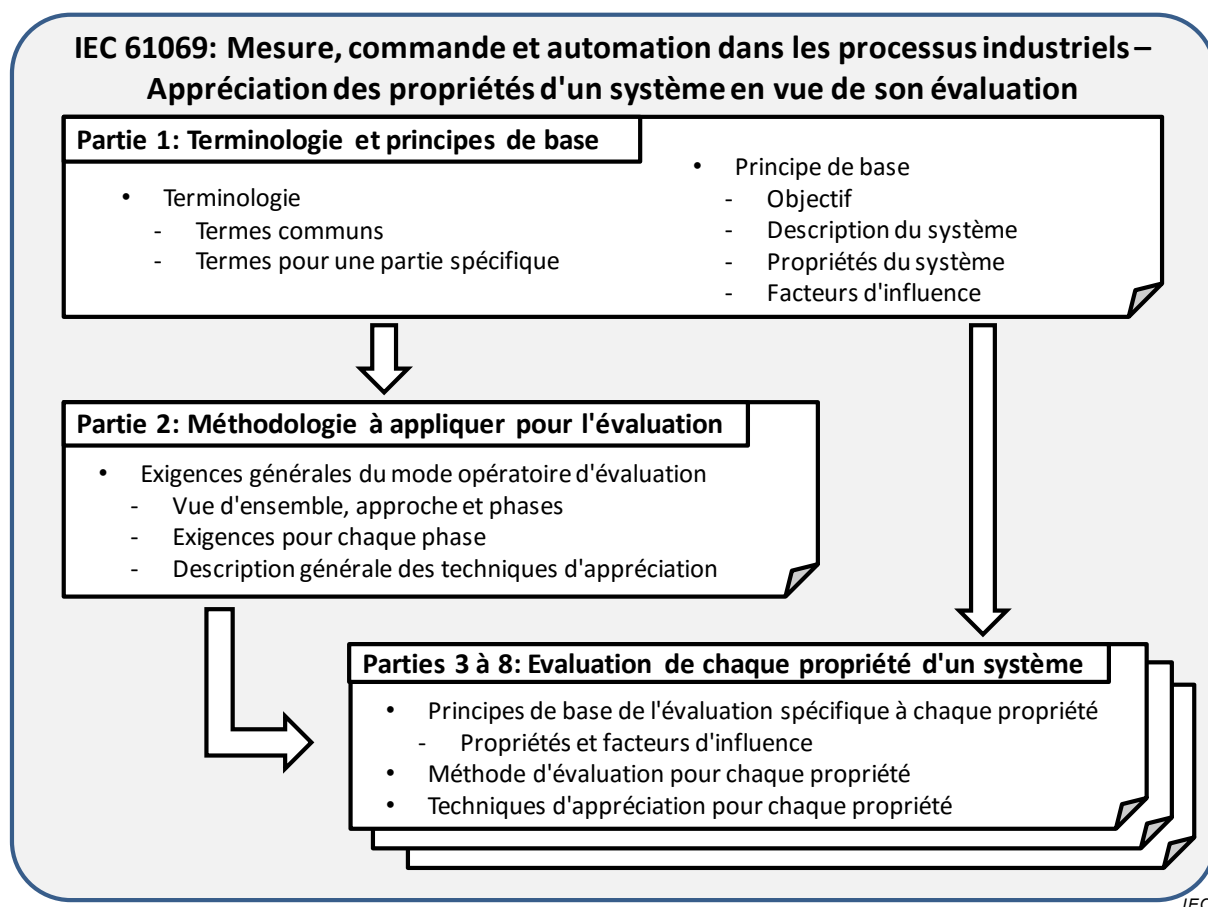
IEC 61069: Mesure, commande et automation dans les processus industriels – Appréciation des propriétés d'un système en vue de son évaluation

Partie 1: Terminologie et principes de base

- Terminologie
  - Termes communs
  - Termes pour une partie spécifique

- Principe de base
  - Objectif
  - Description du système
  - Propriétés du système
  - Facteurs d'influence

Partie 2: Méthodologie à appliquer pour l'évaluation

- Exigences générales du mode opératoire d'évaluation
  - Vue d'ensemble, approche et phases
  - Exigences pour chaque phase
  - Description générale des techniques d'appréciation

Parties 3 à 8: Evaluation de chaque propriété d'un système

- Principes de base de l'évaluation spécifique à chaque propriété
  - Propriétés et facteurs d'influence
- Méthode d'évaluation pour chaque propriété
- Techniques d'appréciation pour chaque propriété

IEC